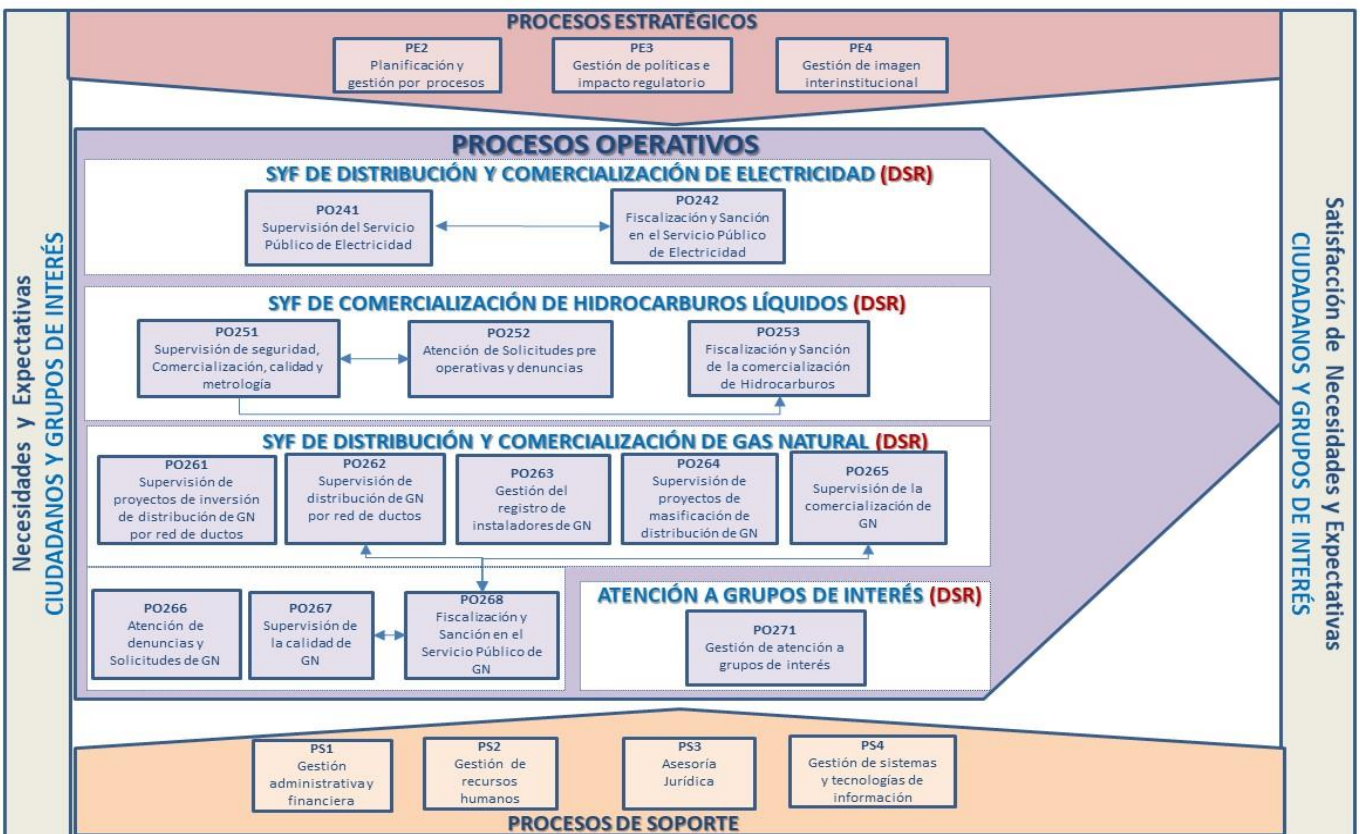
PROCESOS ESTRATÉGICOS

PE2
Planificación y gestión por procesos

PE3
Gestión de políticas e impacto regulatorio

PE4
Gestión de imagen interinstitucional

Necesidades y Expectativas
CIUDADANOS Y GRUPOS DE INTERÉS

PROCESOS OPERATIVOS

SYF DE DISTRIBUCIÓN Y COMERCIALIZACIÓN DE ELECTRICIDAD (DSR)

PO241
Supervisión del Servicio Público de Electricidad

PO242
Fiscalización y Sanción en el Servicio Público de Electricidad

SYF DE COMERCIALIZACIÓN DE HIDROCARBUROS LÍQUIDOS (DSR)

PO251
Supervisión de seguridad, Comercialización, calidad y metrología

PO252
Atención de Solicitudes pre operativas y denuncias

PO253
Fiscalización y Sanción de la comercialización de Hidrocarburos

SYF DE DISTRIBUCIÓN Y COMERCIALIZACIÓN DE GAS NATURAL (DSR)

PO261
Supervisión de proyectos de inversión de distribución de GN por red de ductos

PO262
Supervisión de distribución de GN por red de ductos

PO263
Gestión del registro de instaladores de GN

PO264
Supervisión de proyectos de masificación de distribución de GN

PO265
Supervisión de la comercialización de GN

PO266
Atención de denuncias y Solicitudes de GN

PO267
Supervisión de la calidad de GN

PO268
Fiscalización y Sanción en el Servicio Público de GN

ATENCIÓN A GRUPOS DE INTERÉS (DSR)

PO271
Gestión de atención a grupos de interés

Satisfacción de Necesidades y Expectativas
CIUDADANOS Y GRUPOS DE INTERÉS

PS1
Gestión administrativa y financiera

PS2
Gestión de recursos humanos

PS3
Asesoría Jurídica

PS4
Gestión de sistemas y tecnologías de información

PROCESOS DE SOPORTE